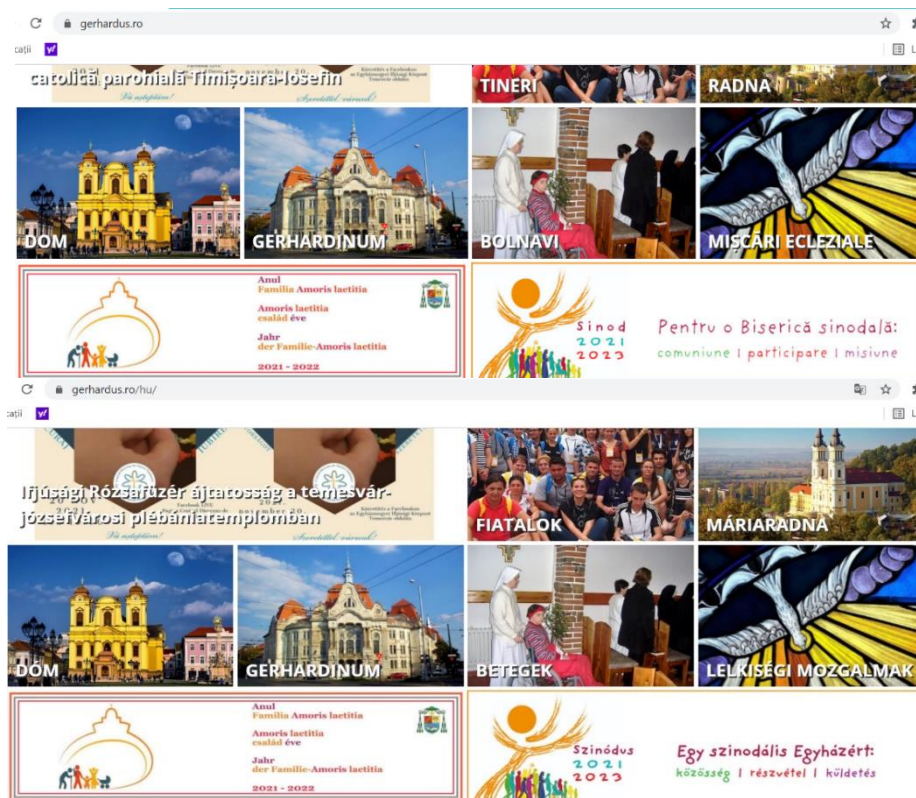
gerhardus.ro

cații

catolică parohială Timișoara-Iosefin

TINERI

RADNA

DOM

GERHARDINUM

BOLNAVI

MIȘCĂRI ECLEZIALE

Anul
Familia Amoris laetitia

Amoris laetitia
család éve

Jahr
der Familie-Amoris laetitia

2021 - 2022

Sinod
2021
2023

Pentru o Biserică sinodală:
comuniune | participare | misiune

gerhardus.ro/hu/

cații

Ifjúsági Rózsafüzér ájtatosság a temesvár-józsefvárosi plébániatemplomban

FIATALOK

MÁRIARADNA

DÓM

GERHARDINUM

BETEGEK

LELKISÉGI MOZGALMAK

Anul
Familia Amoris laetitia

Amoris laetitia
család éve

Jahr
der Familie-Amoris laetitia

2021 - 2022

Szinódus
2021
2023

Egy szinodális Egyházért:
közösség | részvétel | küldetés